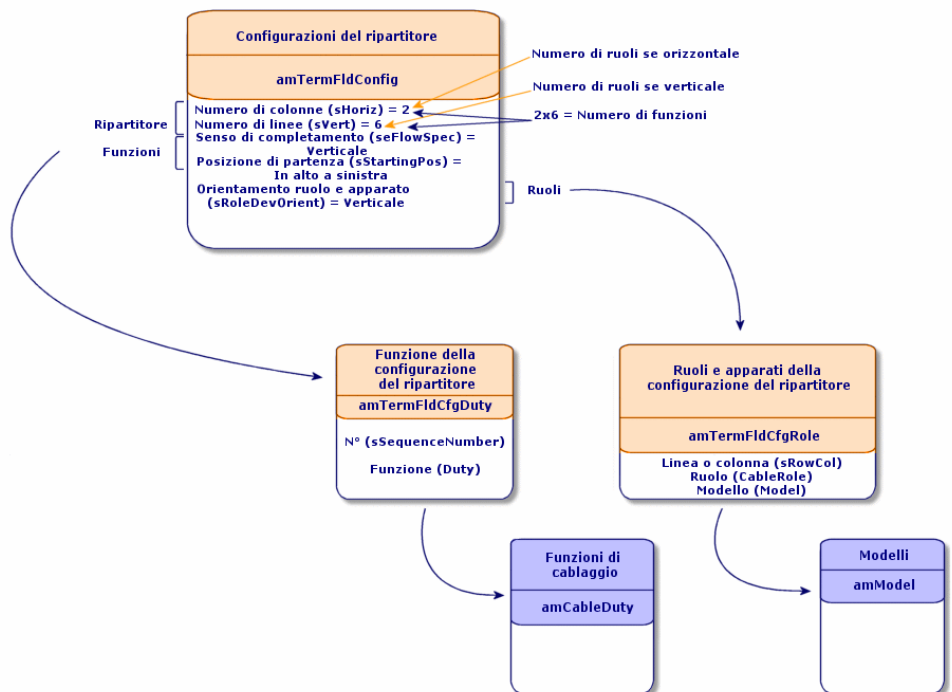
Configurazioni del ripartitore

amTermFldConfig

Numero di ruoli se orizzontale

Numero di ruoli se verticale

2x6 = Numero di funzioni

Ripartitore

Funzioni

Numero di colonne (sHoriz) = 2
Numero di linee (sVert) = 6
Senso di completamento (seFlowSpec) = Verticale
Posizione di partenza (sStartingPos) = In alto a sinistra
Orientamento ruolo e apparato (sRoleDevOrient) = Verticale

Ruoli

Funzione della configurazione del ripartitore

amTermFldCfgDuty

N° (sSequenceNumber)

Funzione (Duty)

Ruoli e apparati della configurazione del ripartitore

amTermFldCfgRole

Linea o colonna (sRowCol)
Ruolo (CableRole)
Modello (Model)

Funzioni di cablaggio

amCableDuty

Modelli

amModel